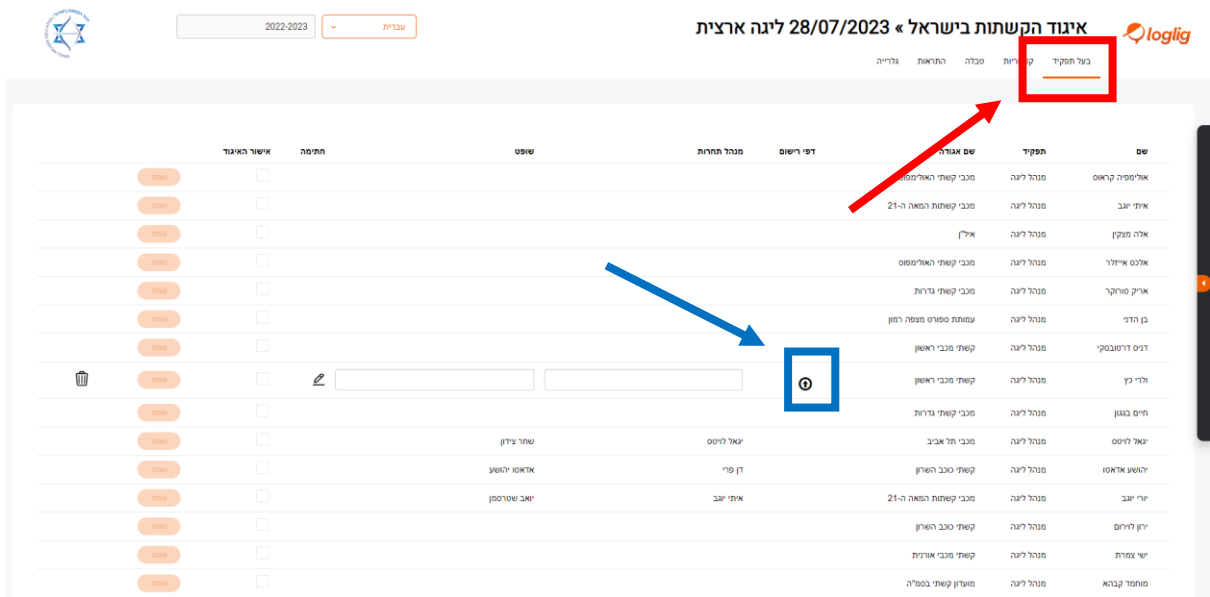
loglig

איגוד הקשתות בישראל » 28/07/2023 ליגה ארצית

עברית
2022-2023

בעל תפקיד | קשתות | טבלה | התראות | גלרייה

| שם | תפקיד | שם אגודה | דפי רישום | מנהל תחרות | שופט | חתימה | אישור האיגוד |
|---|---|---|---|---|---|---|---|
| אולימפיה קראוס | מנהל ליגה | מכבי קשתי האולימפוס | | | | | שמור |
| איתי יובב | מנהל ליגה | מכבי קשתות המאה ה-21 | | | | | שמור |
| אלה מצקין | מנהל ליגה | איל"ן | | | | | שמור |
| אלכס אייזלר | מנהל ליגה | מכבי קשתי האולימפוס | | | | | שמור |
| אריק סורוקר | מנהל ליגה | מכבי קשתי גדרות | | | | | שמור |
| בן הדדי | מנהל ליגה | עמותת ספורט מצפה רמון | | | | | שמור |
| דניס דרטובסקי | מנהל ליגה | קשתי מכבי ראשון | | | | | שמור |
| ולרי כץ | מנהל ליגה | קשתי מכבי ראשון | | | | | שמור |
| חיים בגנון | מנהל ליגה | מכבי קשתי גדרות | | | | | שמור |
| יגאל לויטס | מנהל ליגה | מכבי תל אביב | | יגאל לויטס | שחר צידון | | שמור |
| יהושע אדאטו | מנהל ליגה | קשתי כוכב השרון | | דן פרי | אדאטו יהושע | | שמור |
| יורי יובב | מנהל ליגה | מכבי קשתות המאה ה-21 | | איתי יובב | יואב שטרסמן | | שמור |
| ירון לוירום | מנהל ליגה | קשתי כוכב השרון | | | | | שמור |
| ישי צמרת | מנהל ליגה | קשתי מכבי אורנית | | | | | שמור |
| מוחמד קבהא | מנהל ליגה | מועדון קשתי בסמ"ה | | | | | שמור |